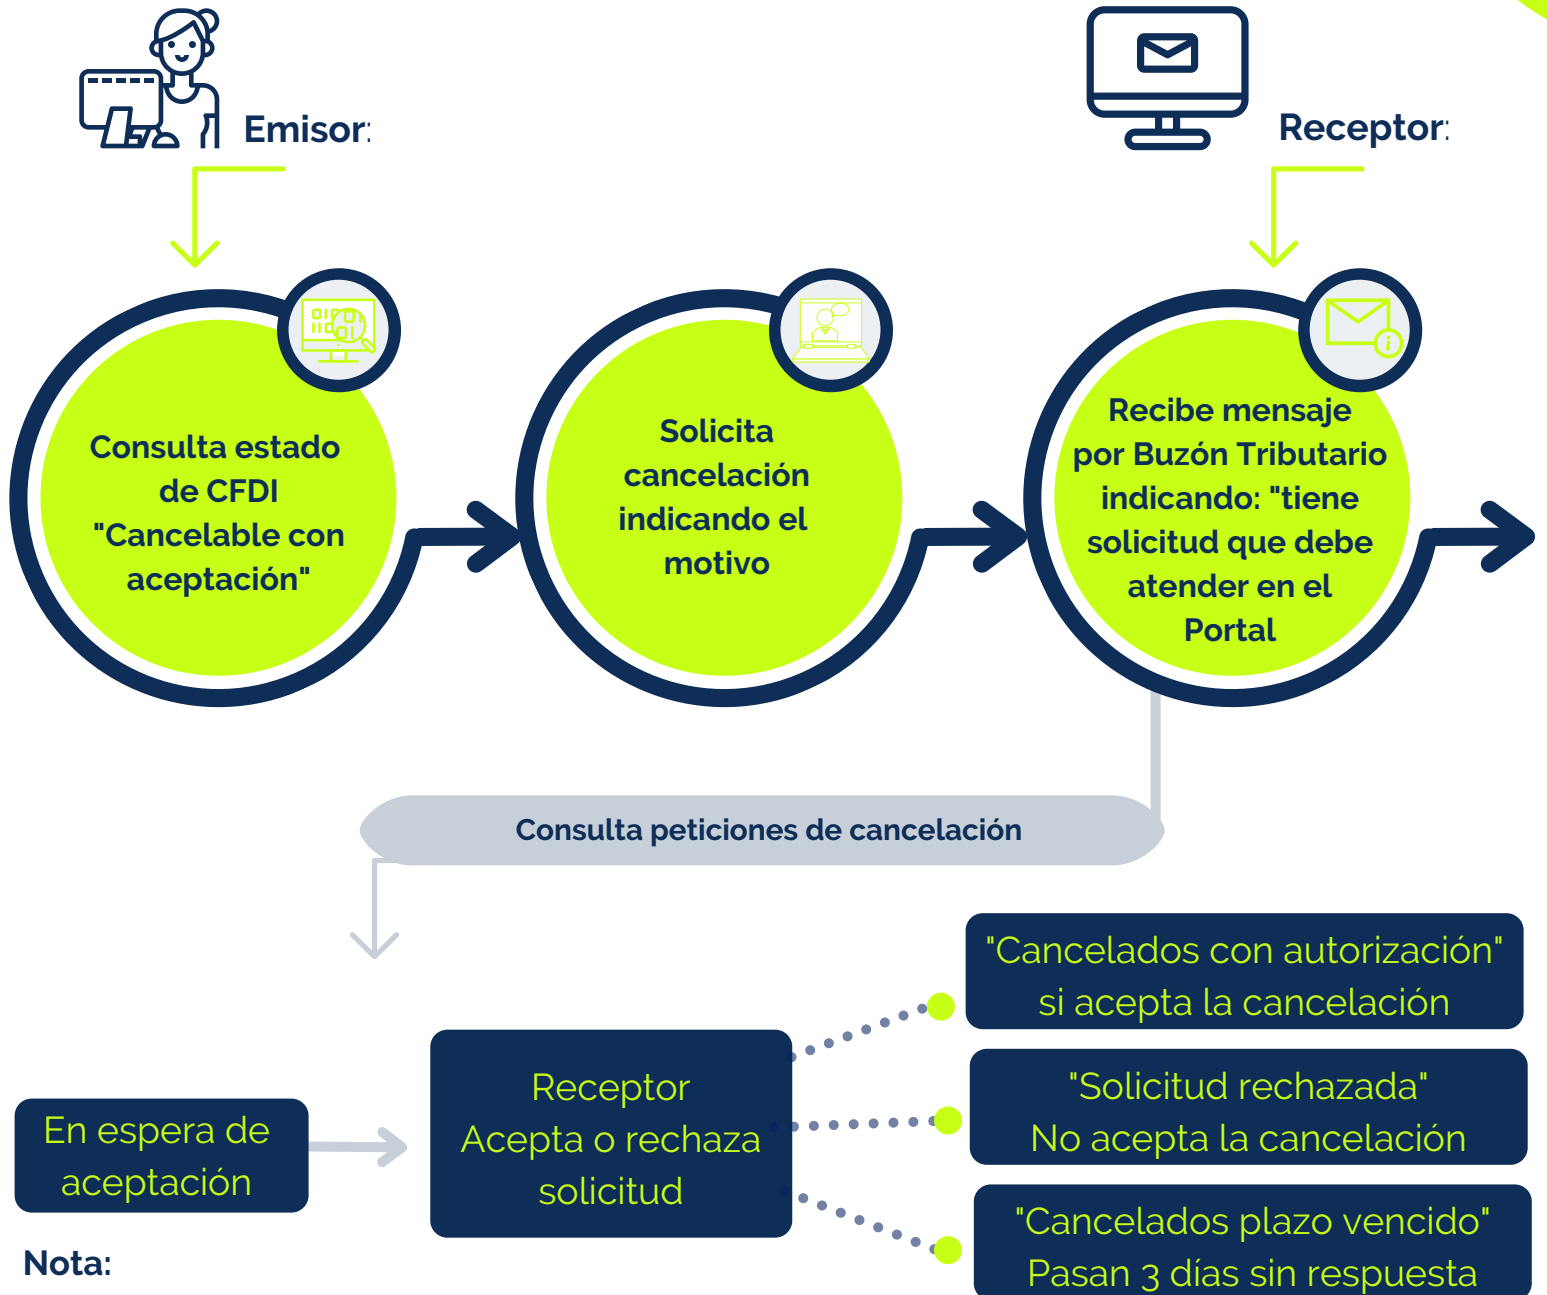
Emisor:

Receptor:

Consulta estado de CFDI "Cancelable con aceptación"

Solicita cancelación indicando el motivo

Recibe mensaje por Buzón Tributario indicando: "tiene solicitud que debe atender en el Portal

Consulta peticiones de cancelación

"Cancelados con autorización" si acepta la cancelación

En espera de aceptación

Receptor Acepta o rechaza solicitud

"Solicitud rechazada" No acepta la cancelación

"Cancelados plazo vencido" Pasan 3 días sin respuesta

Nota: